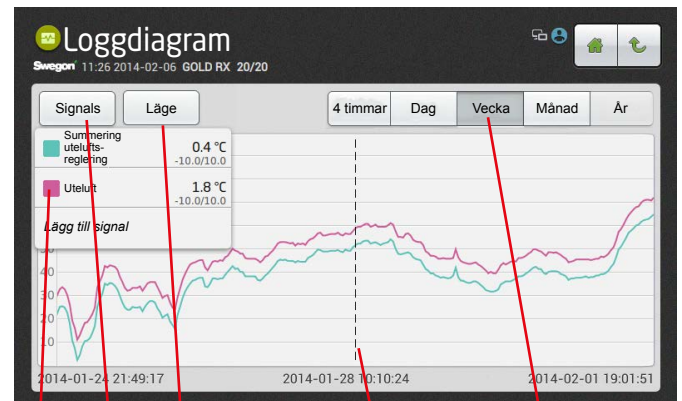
Loggdiagram
Swegon 11:26 2014-02-06 GOLD RX 20/20

Signals
Läge
4 timmar
Dag
Vecka
Månad
År

Summering utelufts-reglering
0.4 °C
-10.0/10.0

Uteluft
1.8 °C
-10.0/10.0

Lägg till signal

50
40
30
20
10

2014-01-24 21:49:17
2014-01-28 10:10:24
2014-02-01 19:01:51